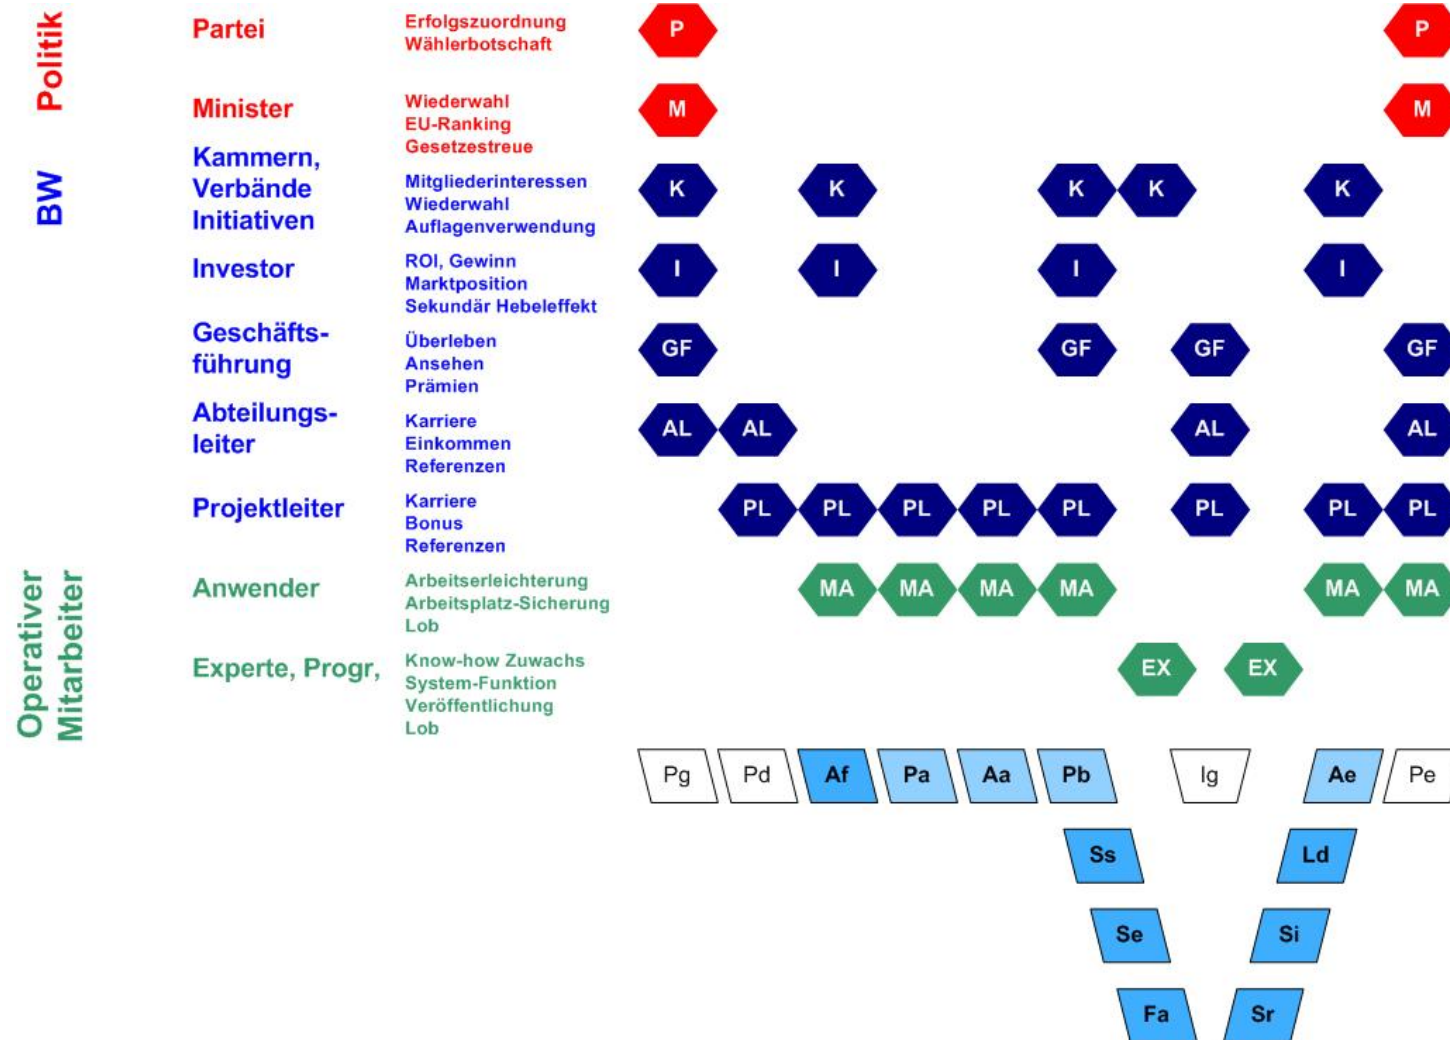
Politik

BW

Operativer Mitarbeiter

Partei
Erfolgszuordnung
Wählerbotschaft

P P

Minister
Wiederwahl
EU-Ranking
Gesetzestreue

M M

Kammern, Verbände Initiativen
Mitgliederinteressen
Wiederwahl
Auflagenverwendung

K K K K K

Investor
ROI, Gewinn
Marktposition
Sekundär Hebeleffekt

I I I I

Geschäftsführung
Überleben
Ansehen
Prämien

GF GF GF GF

Abteilungsleiter
Karriere
Einkommen
Referenzen

AL AL AL AL

Projektleiter
Karriere
Bonus
Referenzen

PL PL PL PL PL PL PL PL

Anwender
Arbeitserleichterung
Arbeitsplatz-Sicherung
Lob

MA MA MA MA MA MA

Experte, Progr,
Know-how Zuwachs
System-Funktion
Veröffentlichung
Lob

EX EX

Pg Pd Af Pa Aa Pb Ig Ae Pe

Ss Ld

Se Si

Fa Sr